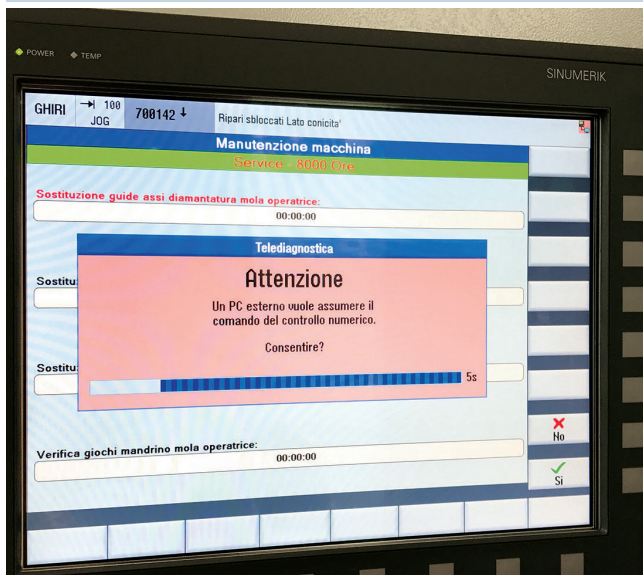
POWER TEMP

SINUMERIK

GHIRI
100
JOG
700142
Ripari sbloccati Lato conicita'

Manutenzione macchina
Service 8000 Ore

Sostituzione guide assi diamantatura mola operatrice:
00:00:00

Teleadiagnostica
Attenzione
Un PC esterno vuole assumere il comando del controllo numerico.

Consentire?

5s

Sostitu

Sostitu

Verifica giochi mandrino mola operatrice:
00:00:00

No
Si